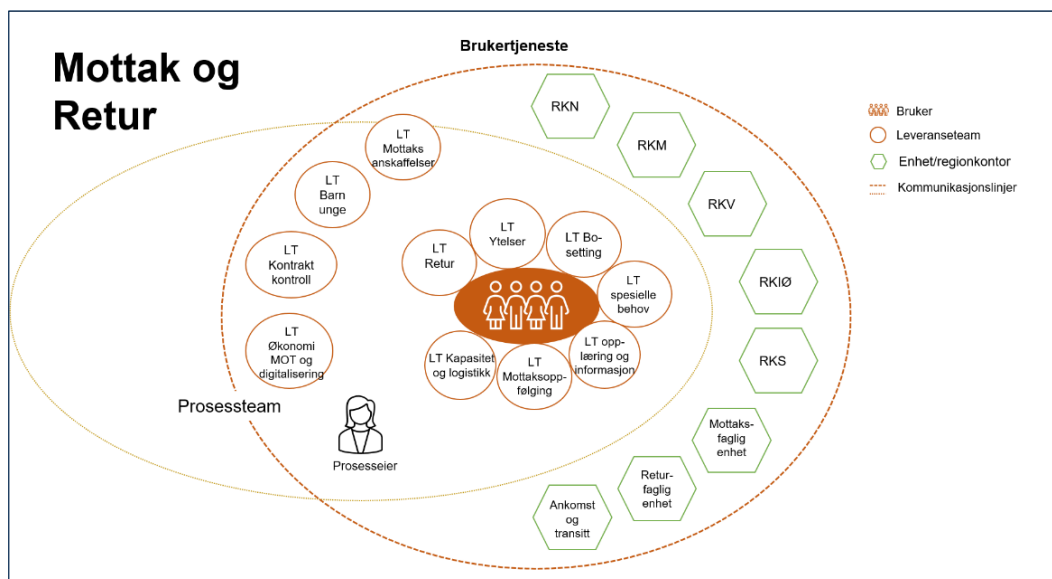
Mottak og Retur

Brukertjeneste

Bruker
Leveranseteam
Enhet/regionkontor
Kommunikasjonslinjer

RKN
RKM
RKV
RKIØ
RKS
Mottaks-faglig enhet
Retur-faglig enhet
Ankomst og transitt

LT Mottaks anskaffelser
LT Barn unge
LT Kontrakt kontroll
LT Økonomi MOT og digitalisering

LT Retur
LT Ytelser
LT Bo-setting
LT spesielle behov
LT opp-læring og informasjon
LT Mottaksopp-følging
LT Kapasitet og logistikk

Prosessteam
Prosesseier